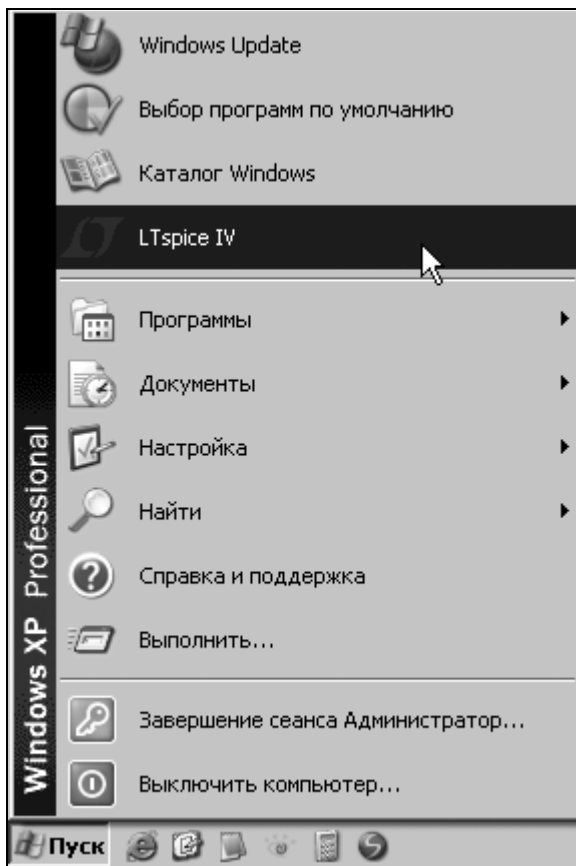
Windows Update
Выбор программ по умолчанию
Каталог Windows
LTspice IV
Программы
Документы
Настройка
Найти
Справка и поддержка
Выполнить...
Завершение сеанса Администратор...
Выключить компьютер...

Windows XP Professional

Пуск